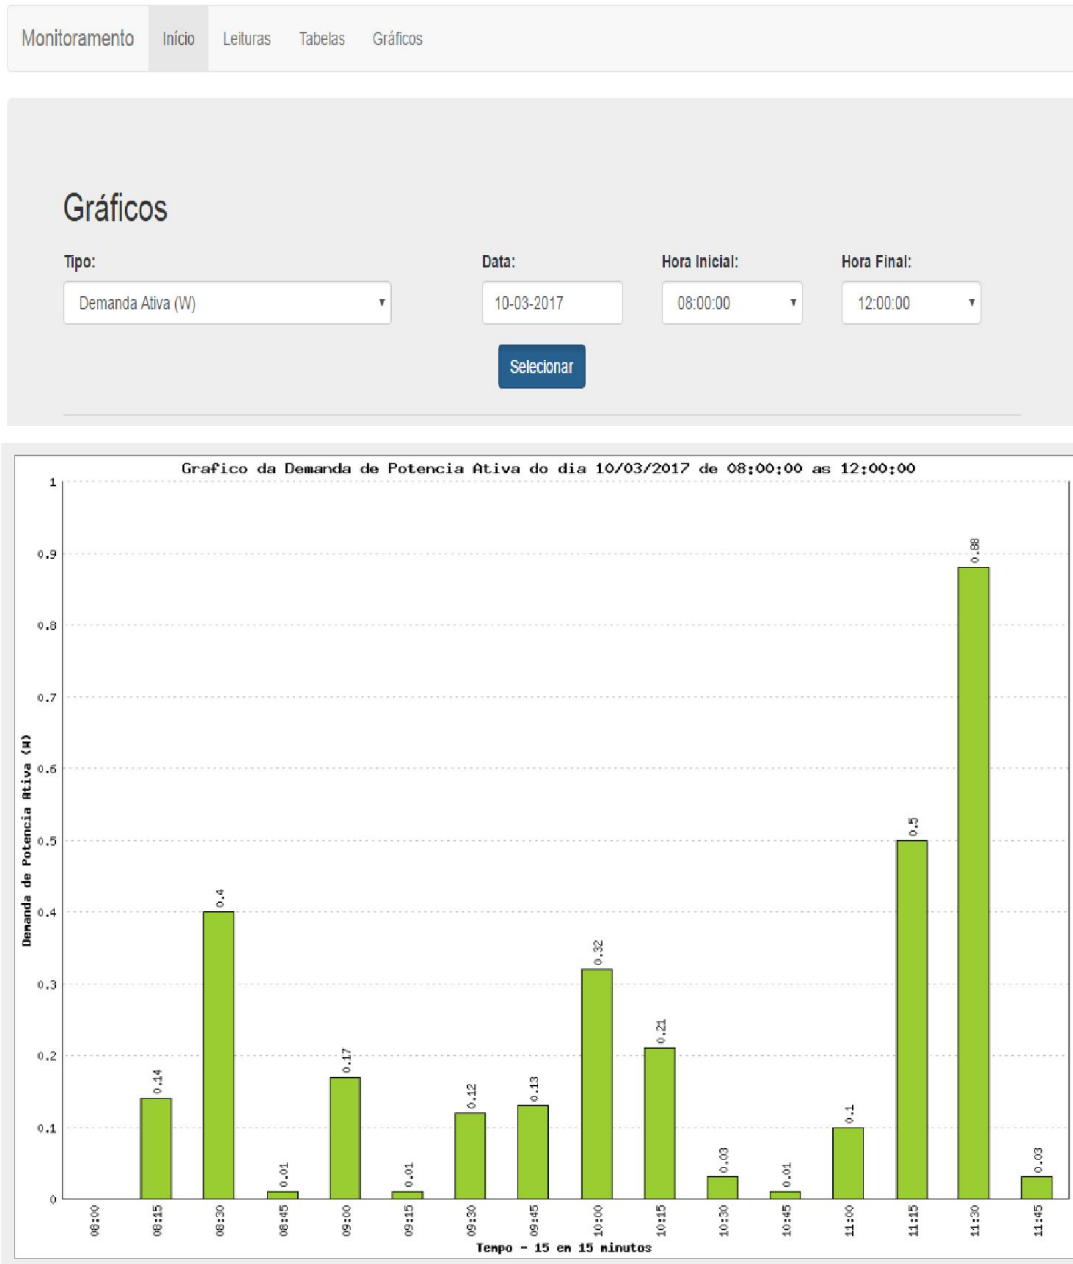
Monitoramento Início Leituras Tabelas Gráficos

Gráficos

Tipo:
Demanda Ativa (W)

Data:
10-03-2017

Hora Inicial:
08:00:00

Hora Final:
12:00:00

Selecionar

Grafico da Demanda de Potencia Ativa do dia 10/03/2017 de 08:00:00 as 12:00:00

Demanda de Potencia Ativa (W)

1
0.9
0.8
0.7
0.6
0.5
0.4
0.3
0.2
0.1
0

0.14
0.4
0.01
0.17
0.01
0.12
0.13
0.32
0.21
0.03
0.01
0.1
0.5
0.88
0.03

08:00
08:15
08:30
08:45
09:00
09:15
09:30
09:45
10:00
10:15
10:30
10:45
11:00
11:15
11:30
11:45

Tempo - 15 em 15 minutos